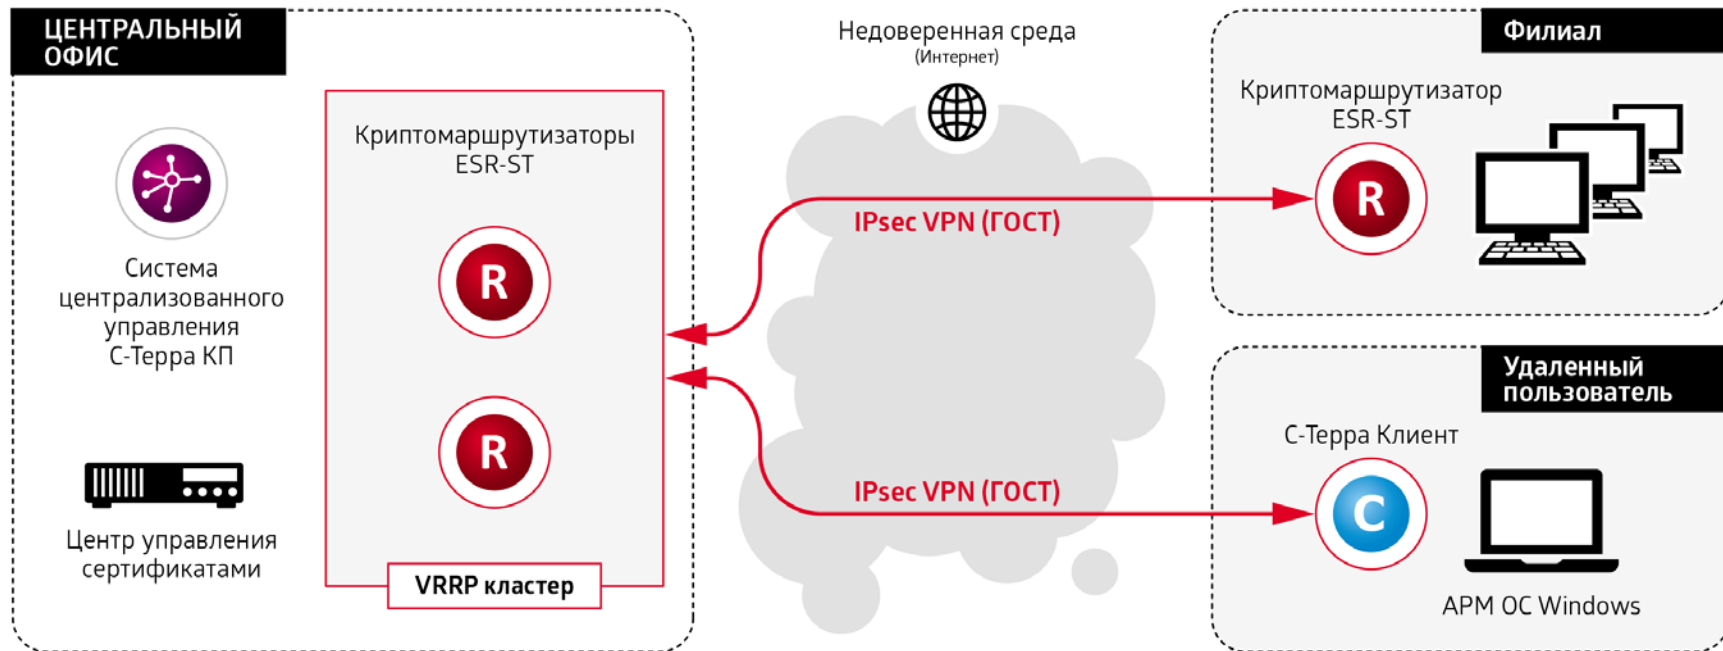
ЦЕНТРАЛЬНЫЙ ОФИС

Система централизованного управления С-Терра КП

Центр управления сертификатами

Криптомаршрутизаторы ESR-ST

R

R

VRRP кластер

Недоверенная среда
(Интернет)

IPsec VPN (ГОСТ)

IPsec VPN (ГОСТ)

Филиал

Криптомаршрутизатор ESR-ST

R

Удаленный пользователь

С-Терра Клиент

C

АРМ ОС Windows